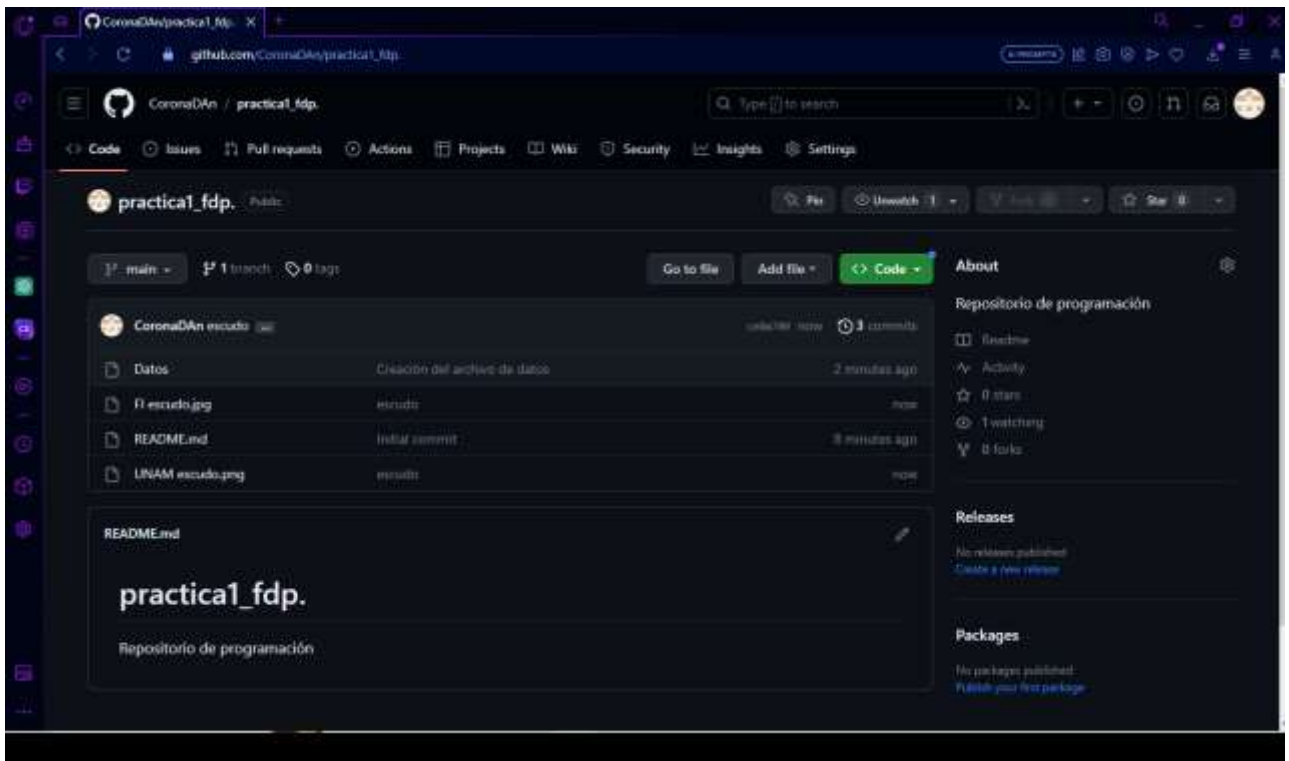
CoronaDAn/practica1_fdp. ×

github.com/CoronaDAn/practica1_fdp.

CoronaDAn / practica1_fdp.

Type [/] to search

Code Issues Pull requests Actions Projects Wiki Security Insights Settings

practica1_fdp. Public

Pin Unwatch 1 Fork 0 Star 0

main 1 branch 0 tags

Go to file Add file Code

CoronaDAn escudo

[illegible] now 3 commits

| | | |
|---|---|---|
| Datos | Creación del archivo de datos | 2 minutes ago |
| El escudo.jpg | escudo | now |
| README.md | Initial commit | 8 minutes ago |
| UNAM escudo.png | escudo | now |

README.md

practica1_fdp.

Repositorio de programación

About

Repositorio de programación

Readme

Activity

0 stars

1 watching

0 forks

Releases

No releases published

Create a new release

Packages

No packages published

Publish your first package